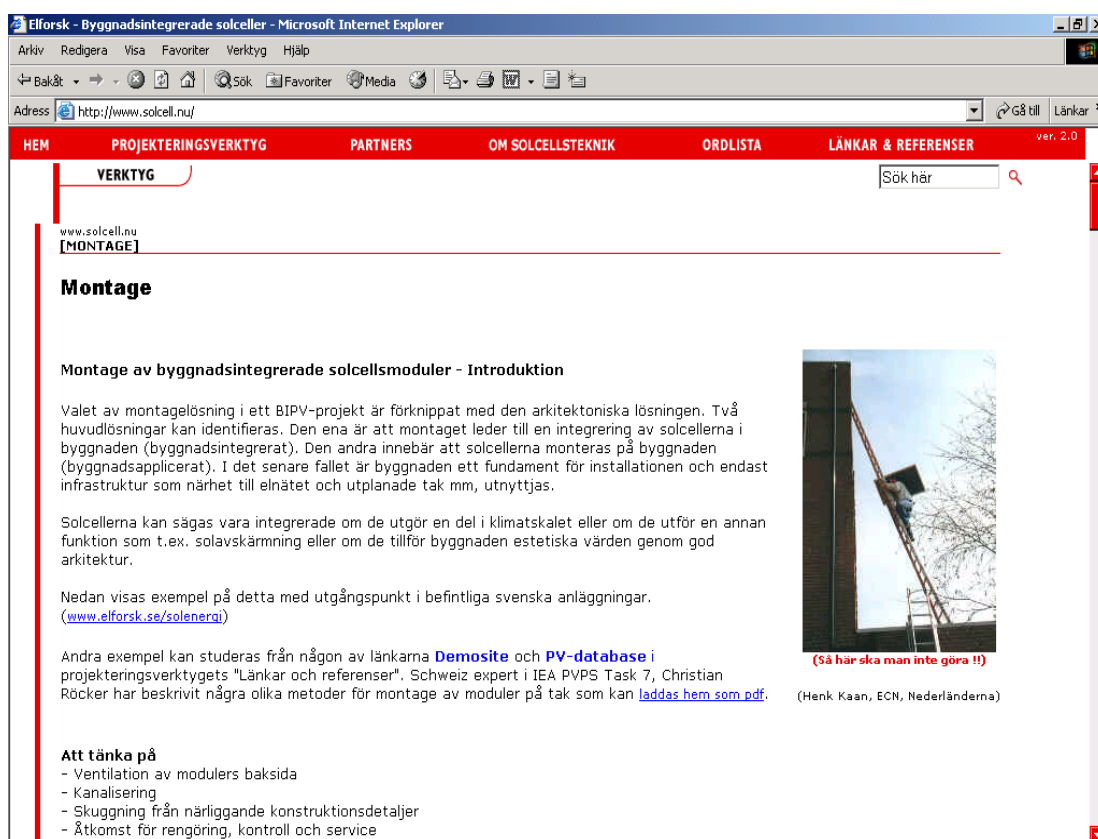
Elforsk - Byggnadsintegrerade solceller - Microsoft Internet Explorer

Arkiv Redigera Visa Favoriter Verktyg Hjälp

Bakåt Sök Favoriter Media

Adress http://www.solcell.nu/ Gå till Länkar

HEM PROJEKTERINGSVERKTYG PARTNERS OM SOLCELLSTEKNIK ORDLISTA LÄNKAR & REFERENSER ver. 2.0

VERKTYG

Sök här

www.solcell.nu
[MONTAGE]

Montage

Montage av byggnadsintegrerade solcellsmoduler - Introduktion

Valet av montagelösning i ett BIPV-projekt är förknippat med den arkitektoniska lösningen. Två huvudlösningar kan identifieras. Den ena är att montaget leder till en integrering av solcellerna i byggnaden (byggnadsintegrerat). Den andra innebär att solcellerna monteras på byggnaden (byggnadsapplicerat). I det senare fallet är byggnaden ett fundament för installationen och endast infrastruktur som närhet till elnätet och utplanade tak mm, utnyttjas.

Solcellerna kan sägas vara integrerade om de utgör en del i klimatskalet eller om de utför en annan funktion som t.ex. solavskärmning eller om de tillför byggnaden estetiska värden genom god arkitektur.

Nedan visas exempel på detta med utgångspunkt i befintliga svenska anläggningar. (www.elforsk.se/solenergi)

Andra exempel kan studeras från någon av länkarna Demosite och PV-database i projekteringsverktygets "Länkar och referenser". Schweiz expert i IEA PVPS Task 7, Christian Röcker har beskrivit några olika metoder för montage av moduler på tak som kan laddas hem som pdf.

(Så här ska man inte göra !!)

(Henk Kaan, ECN, Nederländerna)

Att tänka på
- Ventilation av modulers baksida
- Kanalisering
- Skuggning från närliggande konstruktionsdetaljer
- Åtkomst för rengöring, kontroll och service